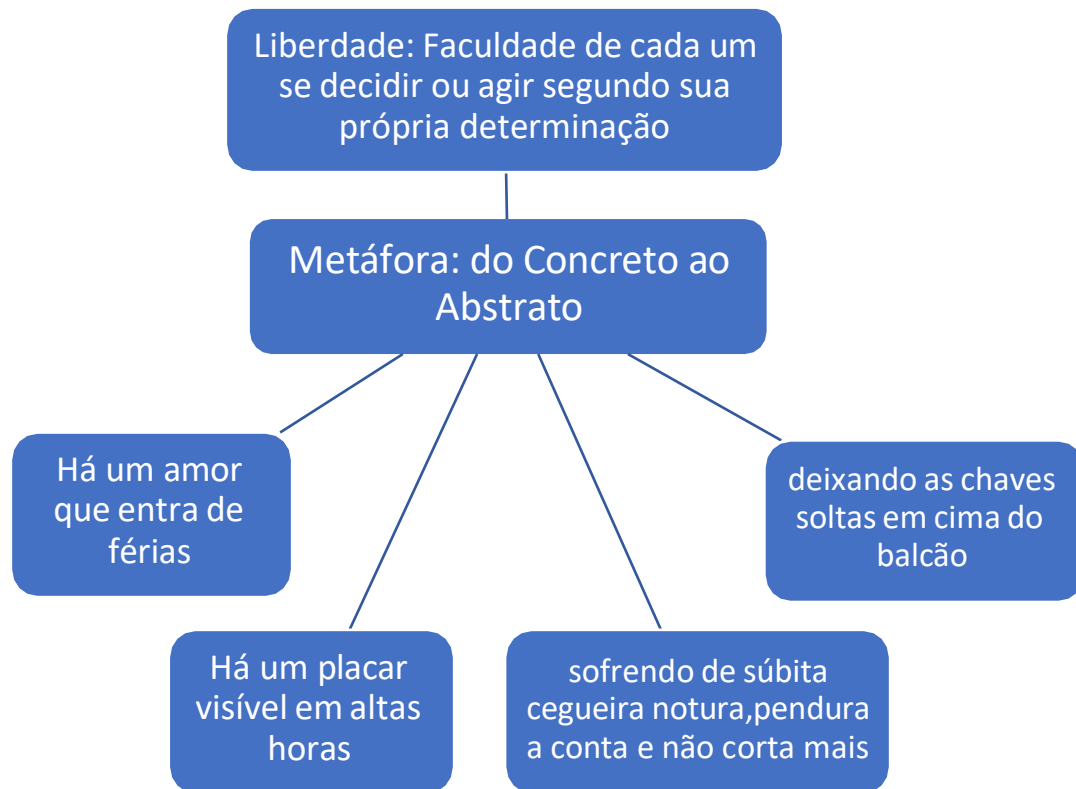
Liberdade: Faculdade de cada um se decidir ou agir segundo sua própria determinação

Metáfora: do Concreto ao Abstrato

Há um amor que entra de férias

deixando as chaves soltas em cima do balcão

Há um placar visível em altas horas

sofrendo de súbita cegueira notura,pendura a conta e não corta mais